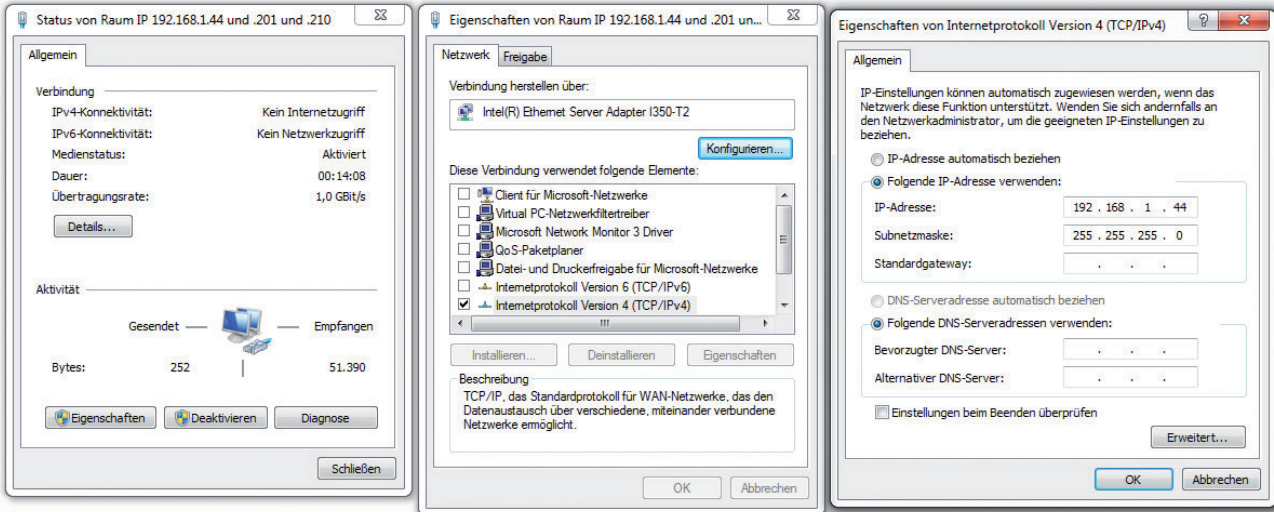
Status von Raum IP 192.168.1.44 und .201 und .210

Allgemein

Verbindung

| | |
|---|---|
| IPv4-Konnektivität: | Kein Internetzugriff |
| IPv6-Konnektivität: | Kein Netzwerkzugriff |
| Medienstatus: | Aktiviert |
| Dauer: | 00:14:08 |
| Übertragungsrate: | 1,0 GBit/s |

Details...

Aktivität

Gesendet — Empfangen

Bytes: 252 | 51.390

Eigenschaften Deaktivieren Diagnose

Schließen

Eigenschaften von Raum IP 192.168.1.44 und .201 un...

Netzwerk Freigabe

Verbindung herstellen über:

Intel(R) Ethernet Server Adapter I350-T2

Konfigurieren...

Diese Verbindung verwendet folgende Elemente:

Client für Microsoft-Netzwerke
Virtual PC-Netzwerkfiltertreiber
Microsoft Network Monitor 3 Driver
QoS-Paketplaner
Datei- und Druckerfreigabe für Microsoft-Netzwerke
Internetprotokoll Version 6 (TCP/IPv6)
Internetprotokoll Version 4 (TCP/IPv4)

Installieren... Deinstallieren Eigenschaften

Beschreibung
TCP/IP, das Standardprotokoll für WAN-Netzwerke, das den Datenaustausch über verschiedene, miteinander verbundene Netzwerke ermöglicht.

OK Abbrechen

Eigenschaften von Internetprotokoll Version 4 (TCP/IPv4)

Allgemein

IP-Einstellungen können automatisch zugewiesen werden, wenn das Netzwerk diese Funktion unterstützt. Wenden Sie sich andernfalls an den Netzwerkadministrator, um die geeigneten IP-Einstellungen zu beziehen.

IP-Adresse automatisch beziehen
Folgende IP-Adresse verwenden:

| | |
|---|---|
| IP-Adresse: | 192 . 168 . 1 . 44 |
| Subnetzmaske: | 255 . 255 . 255 . 0 |
| Standardgateway: | . . . |

DNS-Serveradresse automatisch beziehen
Folgende DNS-Serveradressen verwenden:

| | |
|---|---|
| Bevorzugter DNS-Server: | . . . |
| Alternativer DNS-Server: | . . . |

Einstellungen beim Beenden überprüfen

Erweitert...

OK Abbrechen